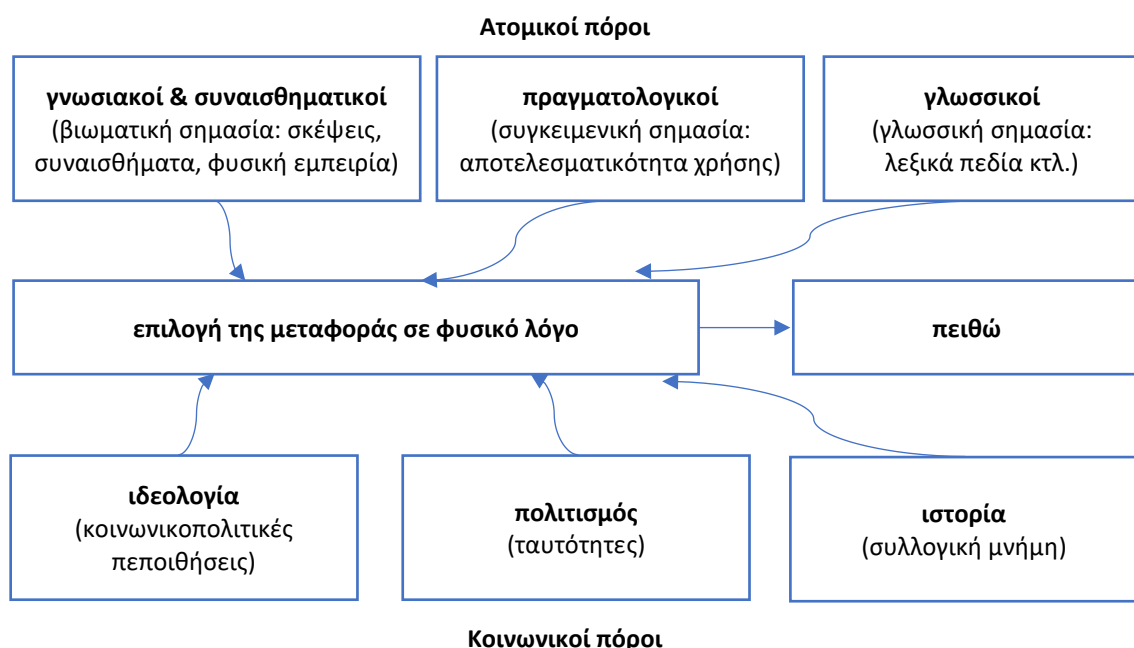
Ατομικοί πόροι

**γνωσιακοί & συναισθηματικοί**
(βιωματική σημασία: σκέψεις, συναισθήματα, φυσική εμπειρία)

**πραγματολογικοί**
(συγκειμενική σημασία: αποτελεσματικότητα χρήσης)

**γλωσσικοί**
(γλωσσική σημασία: λεξικά πεδία κτλ.)

**επιλογή της μεταφοράς σε φυσικό λόγο**

**πειθώ**

**ιδεολογία**
(κοινωνικοπολιτικές πεποιθήσεις)

**πολιτισμός**
(ταυτότητες)

**ιστορία**
(συλλογική μνήμη)

Κοινωνικοί πόροι